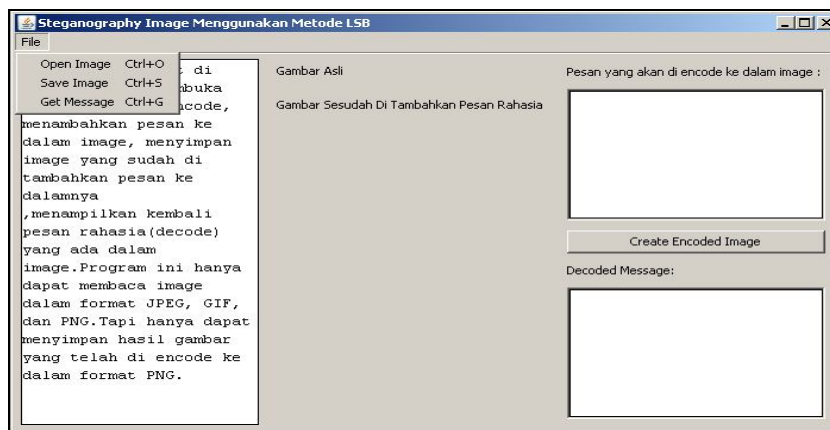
Steganography Image Menggunakan Metode LSB

File

Open Image Ctrl+O
Save Image Ctrl+S
Get Message Ctrl+G

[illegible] di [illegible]buka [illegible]code, menambahkan pesan ke dalam image, menyimpan image yang sudah di tambahkan pesan ke dalamnya ,menampilkan kembali pesan rahasia(decode) yang ada dalam image.Program ini hanya dapat membaca image dalam format JPEG, GIF, dan PNG.Tapi hanya dapat menyimpan hasil gambar yang telah di encode ke dalam format PNG.

Gambar Asli

Gambar Sesudah Di Tambahkan Pesan Rahasia

Pesan yang akan di encode ke dalam image :

Create Encoded Image

Decoded Message: